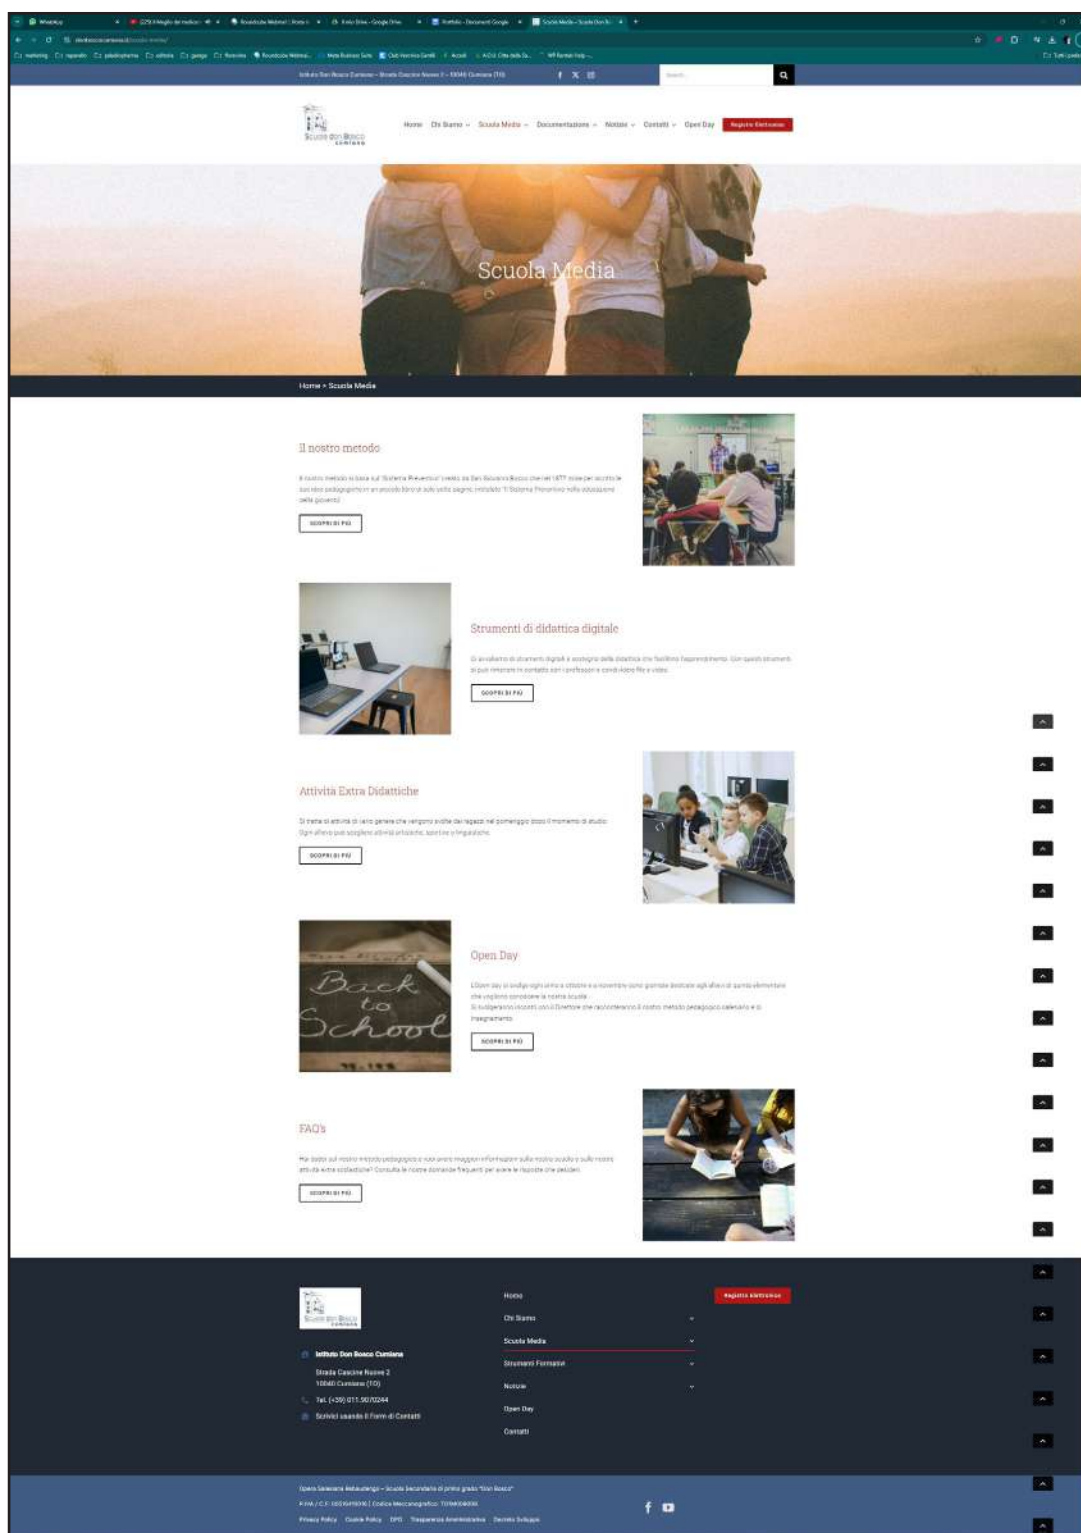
Istituto Don Bosco Cumiana – Strada Cascine Nuove 2 – 10040 Cumiana (TO)

Search

Scuola Don Bosco Cumiana

Home Chi Siamo Scuola Media Documentazione Notizie Contatti Open Day Registro Elettronico

Scuola Media

Home > Scuola Media

Il nostro metodo

Il nostro metodo si basa sul "Sistema Preventivo" ideato da Don Giovanni Bosco che nel 1877 volle per iscritto le sue idee pedagogiche in un piccolo libro di solo sette pagine, intitolato "Il Sistema Preventivo nella educazione della gioventù".

SCOPRI DI PIÙ

Strumenti di didattica digitale

Ci avvaliamo di strumenti digitali a sostegno della didattica che facilitino l'apprendimento. Con questi strumenti si può rimanere in contatto con i professori e condividere file e video.

SCOPRI DI PIÙ

Attività Extra Didattiche

Si tratta di attività di vario genere che vengono svolte dai ragazzi nel pomeriggio dopo il momento di studio. Ogni allievo può scegliere attività artistiche, sportive o linguistiche.

SCOPRI DI PIÙ

Back to School

Open Day

L'Open day si svolge ogni anno a ottobre e a novembre: sono giornate dedicate agli allievi di quinta elementare che vogliono conoscere la nostra scuola.
Si svolgeranno incontri con il Direttore che racconteranno il nostro metodo pedagogico salesiano e di insegnamento.

SCOPRI DI PIÙ

FAQ's

Hai dubbi sul nostro metodo pedagogico o vuoi avere maggiori informazioni sulla nostra scuola o sulle nostre attività extra scolastiche? Consulta le nostre domande frequenti per avere le risposte che desideri.

SCOPRI DI PIÙ

Scuola Don Bosco Cumiana

Istituto Don Bosco Cumiana
Strada Cascine Nuove 2
10040 Cumiana (TO)
Tel. (+39) 011.9070244
Scrivici usando il Form di Contatti

Home
Chi Siamo
Scuola Media
Strumenti Formativi
Notizie
Open Day
Contatti

Registro Elettronico

Opera Salesiana Rebaudengo – Scuola Secondaria di primo grado "Don Bosco"
P.IVA / C.F. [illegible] | Codice Meccanografico: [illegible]
Privacy Policy Cookie Policy DPO Trasparenza Amministrativa Sviluppo